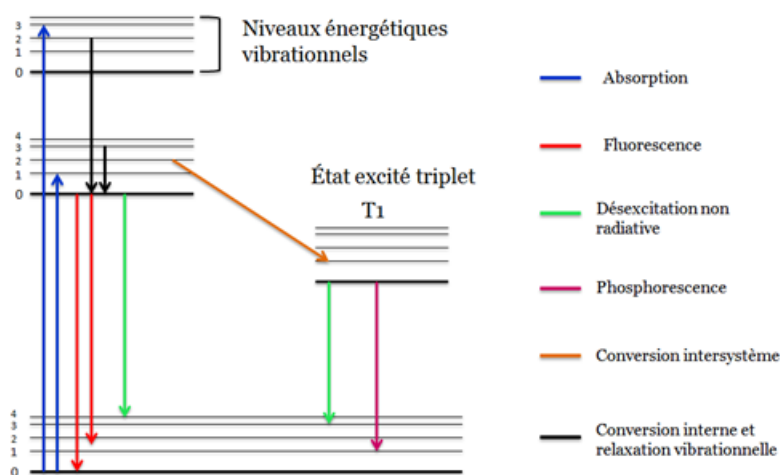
3
2
1
0

Niveaux énergétiques vibrationnels

4
3
2
1
0

État excité triplet
T1

4
3
2
1
0

Absorption

Fluorescence

Désexcitation non radiative

Phosphorescence

Conversion intersystème

Conversion interne et relaxation vibrationnelle